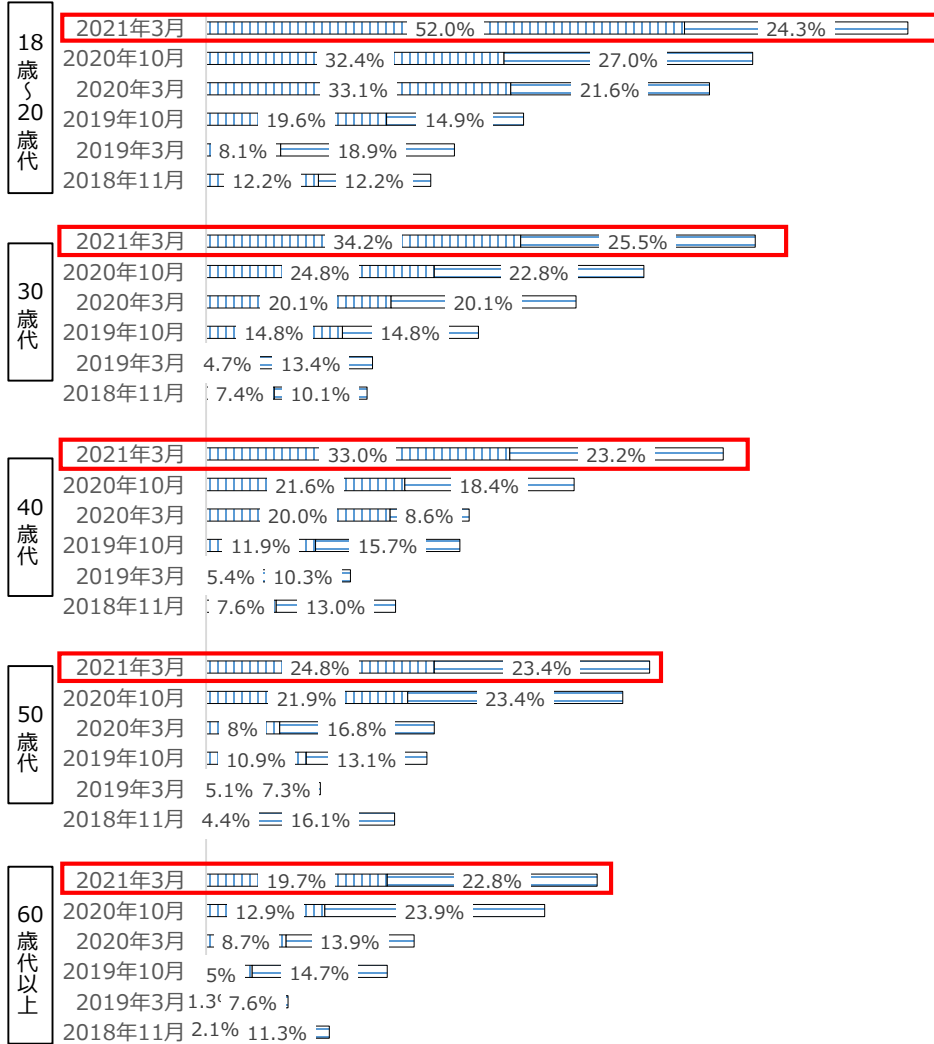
18歳~20歳代

2021年3月 52.0% 24.3%
2020年10月 32.4% 27.0%
2020年3月 33.1% 21.6%
2019年10月 19.6% 14.9%
2019年3月 8.1% 18.9%
2018年11月 12.2% 12.2%

30歳代

2021年3月 34.2% 25.5%
2020年10月 24.8% 22.8%
2020年3月 20.1% 20.1%
2019年10月 14.8% 14.8%
2019年3月 4.7% 13.4%
2018年11月 7.4% 10.1%

40歳代

2021年3月 33.0% 23.2%
2020年10月 21.6% 18.4%
2020年3月 20.0% 8.6%
2019年10月 11.9% 15.7%
2019年3月 5.4% 10.3%
2018年11月 7.6% 13.0%

50歳代

2021年3月 24.8% 23.4%
2020年10月 21.9% 23.4%
2020年3月 8% 16.8%
2019年10月 10.9% 13.1%
2019年3月 5.1% 7.3%
2018年11月 4.4% 16.1%

60歳代以上

2021年3月 19.7% 22.8%
2020年10月 12.9% 23.9%
2020年3月 8.7% 13.9%
2019年10月 5% 14.7%
2019年3月 1.3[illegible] 7.6%
2018年11月 2.1% 11.3%